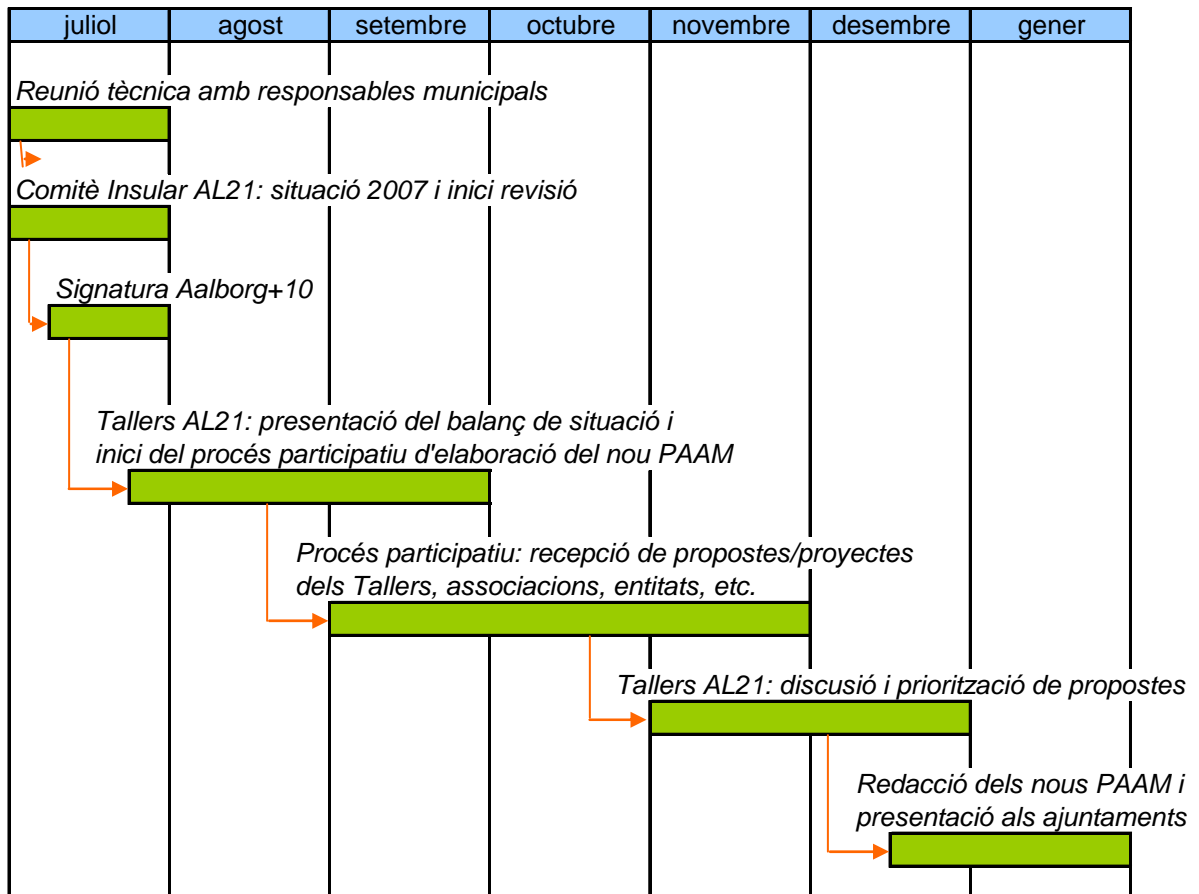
| juliol | agost | setembre | octubre | novembre | desembre | gener |
|---|---|---|---|---|---|---|

Reunió tècnica amb responsables municipals

Comitè Insular AL21: situació 2007 i inici revisió

Signatura Aalborg+10

Tallers AL21: presentació del balanç de situació i inici del procés participatiu d'elaboració del nou PAAM

Procés participatiu: recepció de propostes/proyectes dels Tallers, associacions, entitats, etc.

Tallers AL21: discusió i priorització de propostes

Redacció dels nous PAAM i presentació als ajuntaments